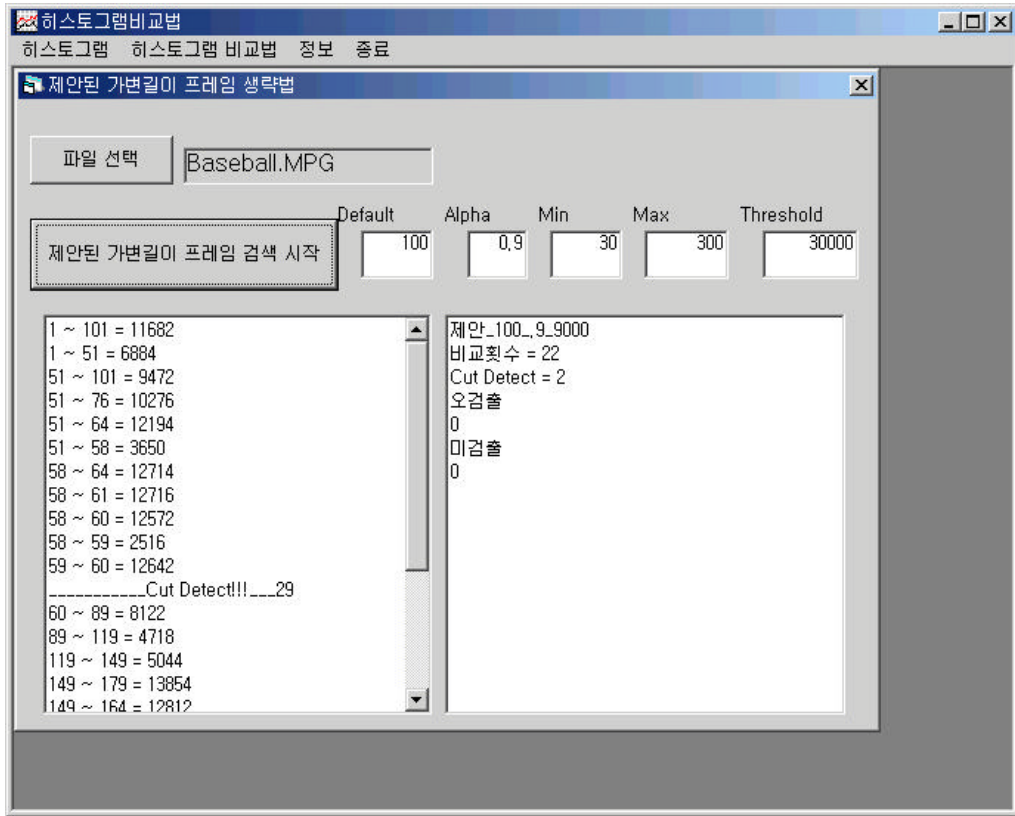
히스토그램비교법

히스토그램 히스토그램 비교법 정보 종료

제안된 가변길이 프레임 생략법

파일 선택 Baseball.MPG

제안된 가변길이 프레임 검색 시작

| Default | Alpha | Min | Max | Threshold |
|---|---|---|---|---|
| 100 | 0.9 | 30 | 300 | 30000 |

1 ~ 101 = 11682
1 ~ 51 = 6884
51 ~ 101 = 9472
51 ~ 76 = 10276
51 ~ 64 = 12194
51 ~ 58 = 3650
58 ~ 64 = 12714
58 ~ 61 = 12716
58 ~ 60 = 12572
58 ~ 59 = 2516
59 ~ 60 = 12642
___________Cut Detect!!!___29
60 ~ 89 = 8122
89 ~ 119 = 4718
119 ~ 149 = 5044
149 ~ 179 = 13854
149 ~ 164 = 12812

제안_100_.9_9000
비교횟수 = 22
Cut Detect = 2
오검출
0
미검출
0